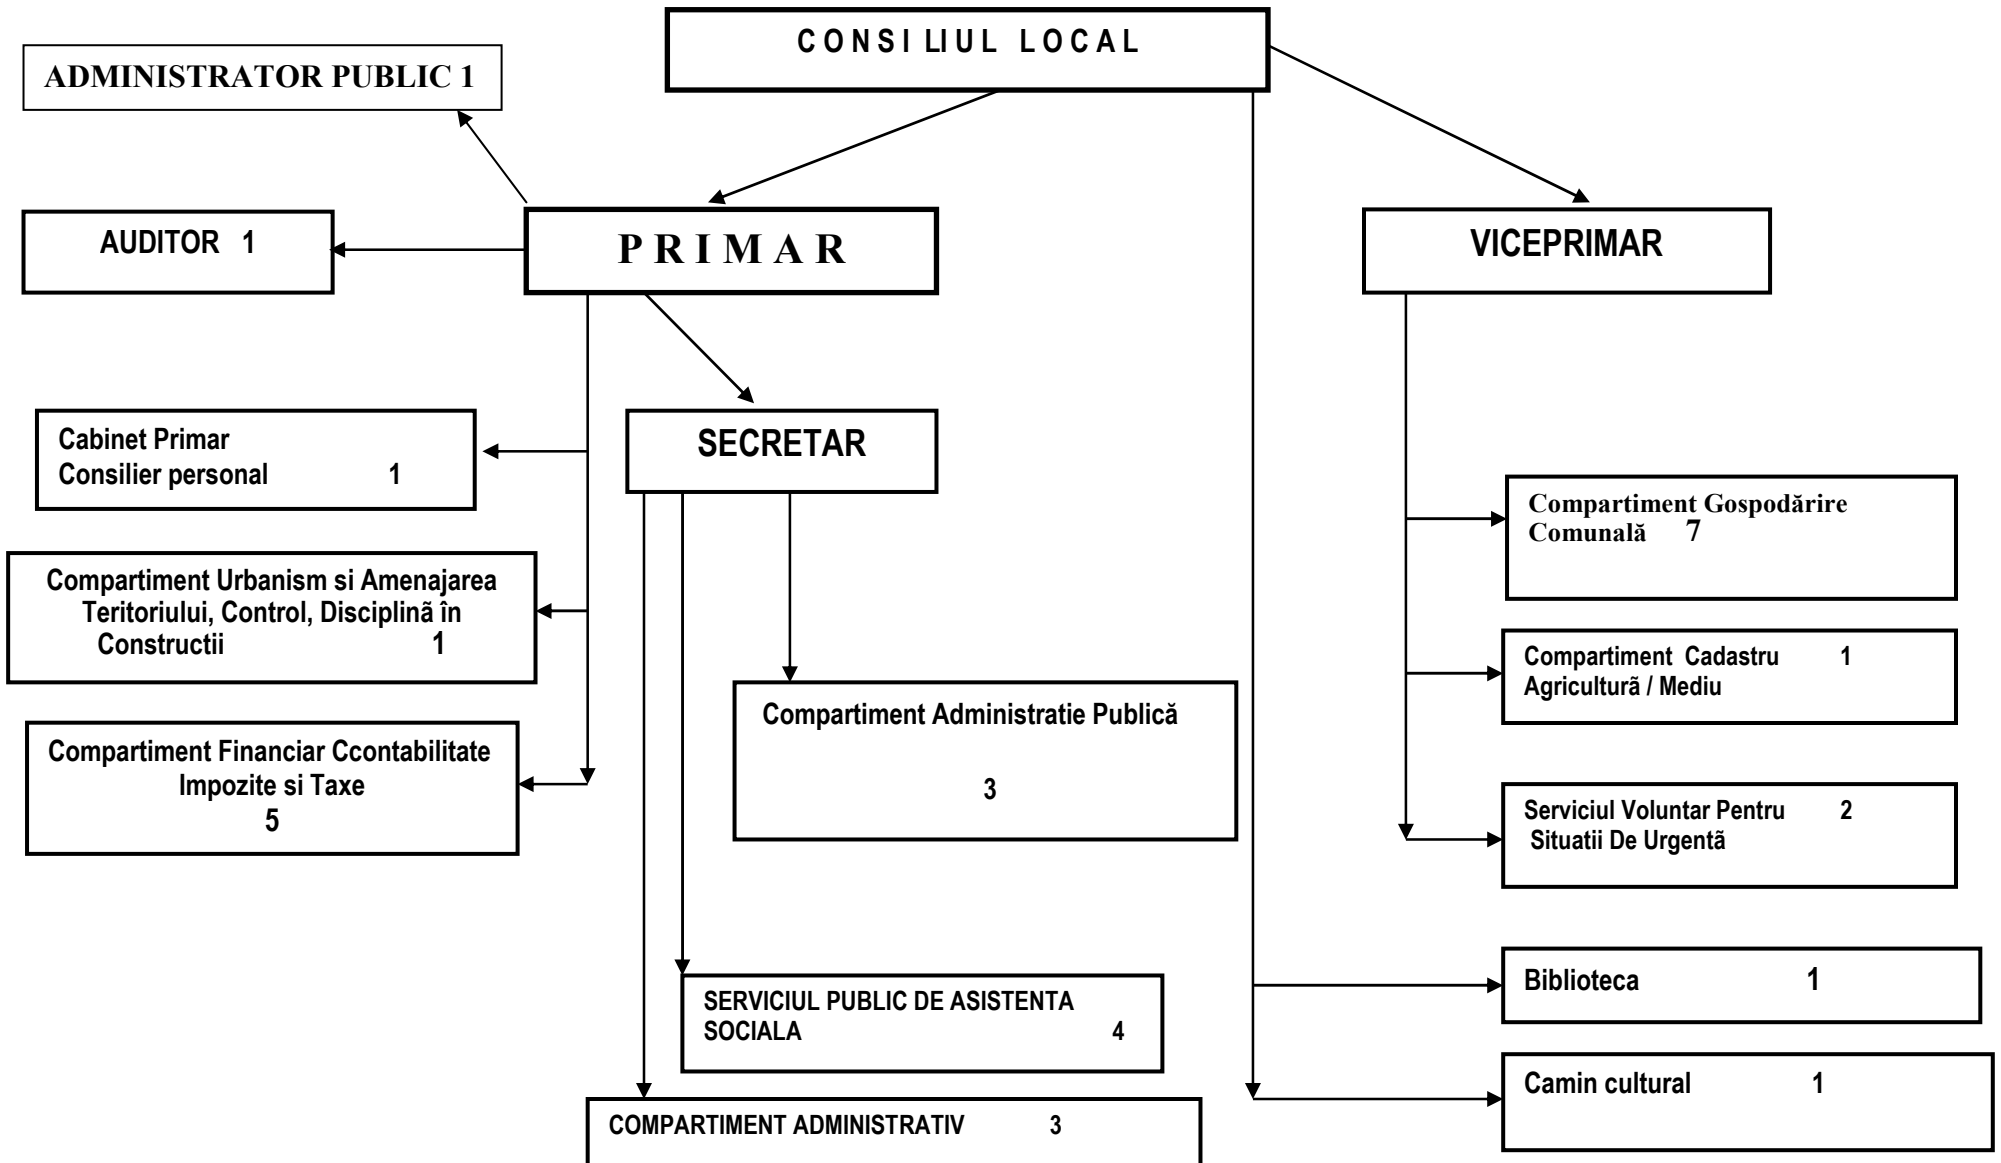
CONSI LIUL LOCAL

ADMINISTRATOR PUBLIC 1

AUDITOR 1

PRIMAR

VICEPRIMAR

Cabinet Primar
Consilier personal 1

SECRETAR

Compartiment Gospodărire Comunală 7

Compartiment Urbanism si Amenajarea Teritoriului, Control, Disciplină în Constructii 1

Compartiment Cadastru 1
Agricultură / Mediu

Compartiment Administratie Publică

3

Compartiment Financiar Ccontabilitate Impozite si Taxe
5

Serviciul Voluntar Pentru 2
Situatii De Urgentă

Biblioteca 1

SERVICIUL PUBLIC DE ASISTENTA SOCIALA 4

Camin cultural 1

COMPARTIMENT ADMINISTRATIV 3